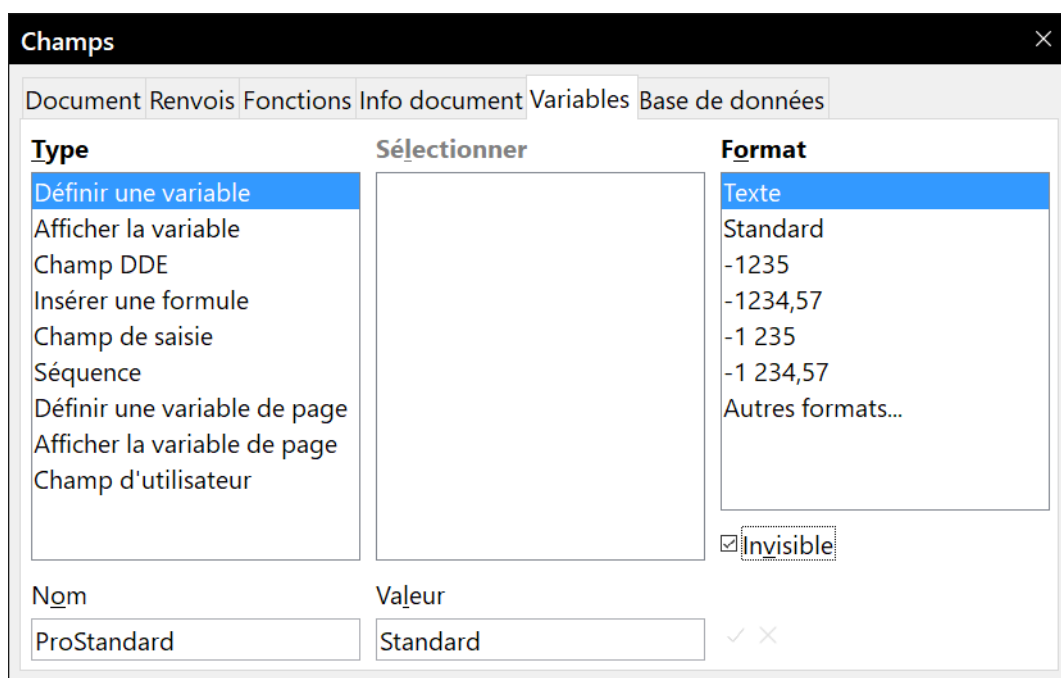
Champs

Document Renvois Fonctions Info document Variables Base de données

Type
Définir une variable
Afficher la variable
Champ DDE
Insérer une formule
Champ de saisie
Séquence
Définir une variable de page
Afficher la variable de page
Champ d'utilisateur

Sélectionner

Format
Texte
Standard
-1235
-1234,57
-1 235
-1 234,57
Autres formats...

☑ Invisible

Nom
ProStandard

Valeur
Standard

✓ ✕